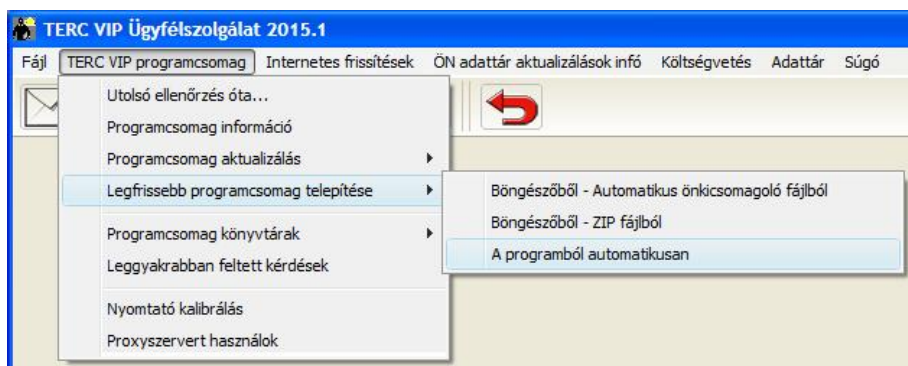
TERC VIP Ügyfélszolgálat 2015.1

Fájl TERC VIP programcsomag Internetes frissítések ÖN adattár aktualizálások infó Költségvetés Adattár Súgó

Utolsó ellenőrzés óta...
Programcsomag információ
Programcsomag aktualizálás
Legfrissebb programcsomag telepítése
Programcsomag könyvtárak
Leggyakrabban feltett kérdések
Nyomtató kalibrálás
Proxyszervert használok

Böngészőből - Automatikus önkicsomagoló fájlból
Böngészőből - ZIP fájlból
A programból automatikusan